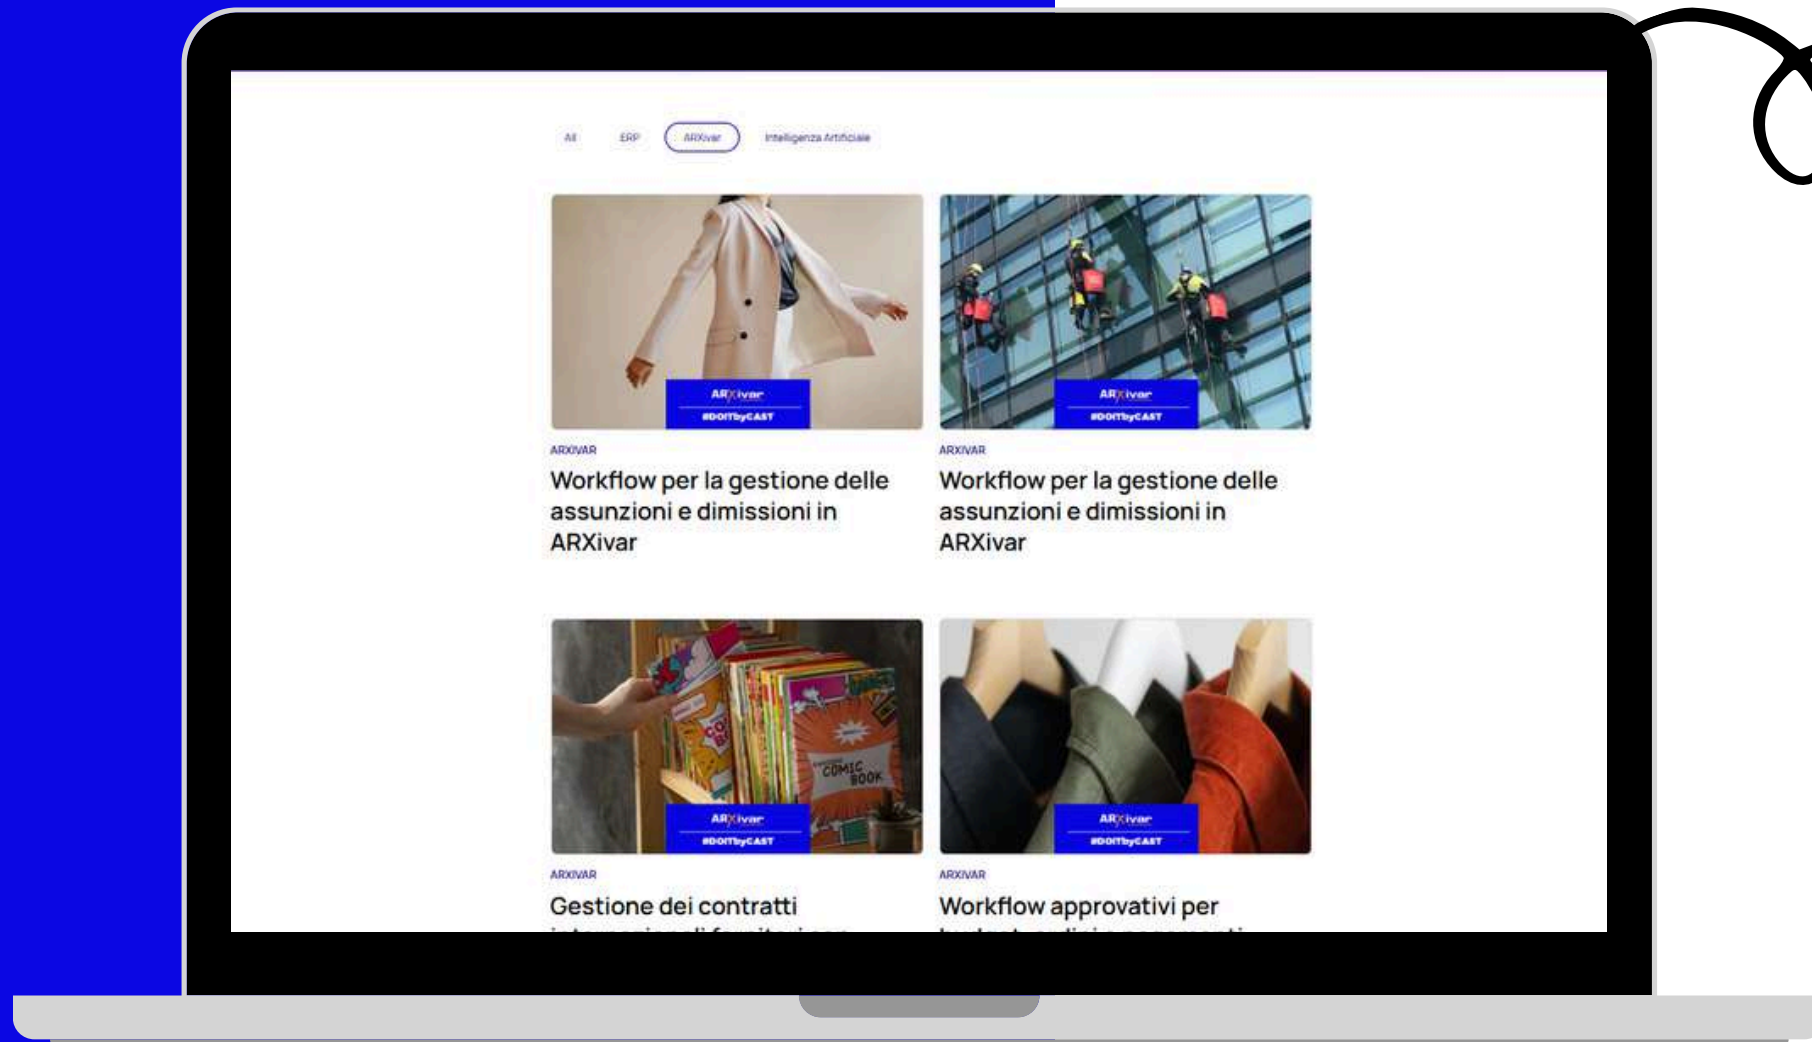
All ERP ARXivar Intelligenza Artificiale

ARXivar
#DOITbyCAST

ARXIVAR
Workflow per la gestione delle assunzioni e dimissioni in ARXivar

ARXivar
#DOITbyCAST

ARXIVAR
Workflow per la gestione delle assunzioni e dimissioni in ARXivar

COMIC BOOK

ARXivar
#DOITbyCAST

ARXIVAR
Gestione dei contratti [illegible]

ARXivar
#DOITbyCAST

ARXIVAR
Workflow approvativi per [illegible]